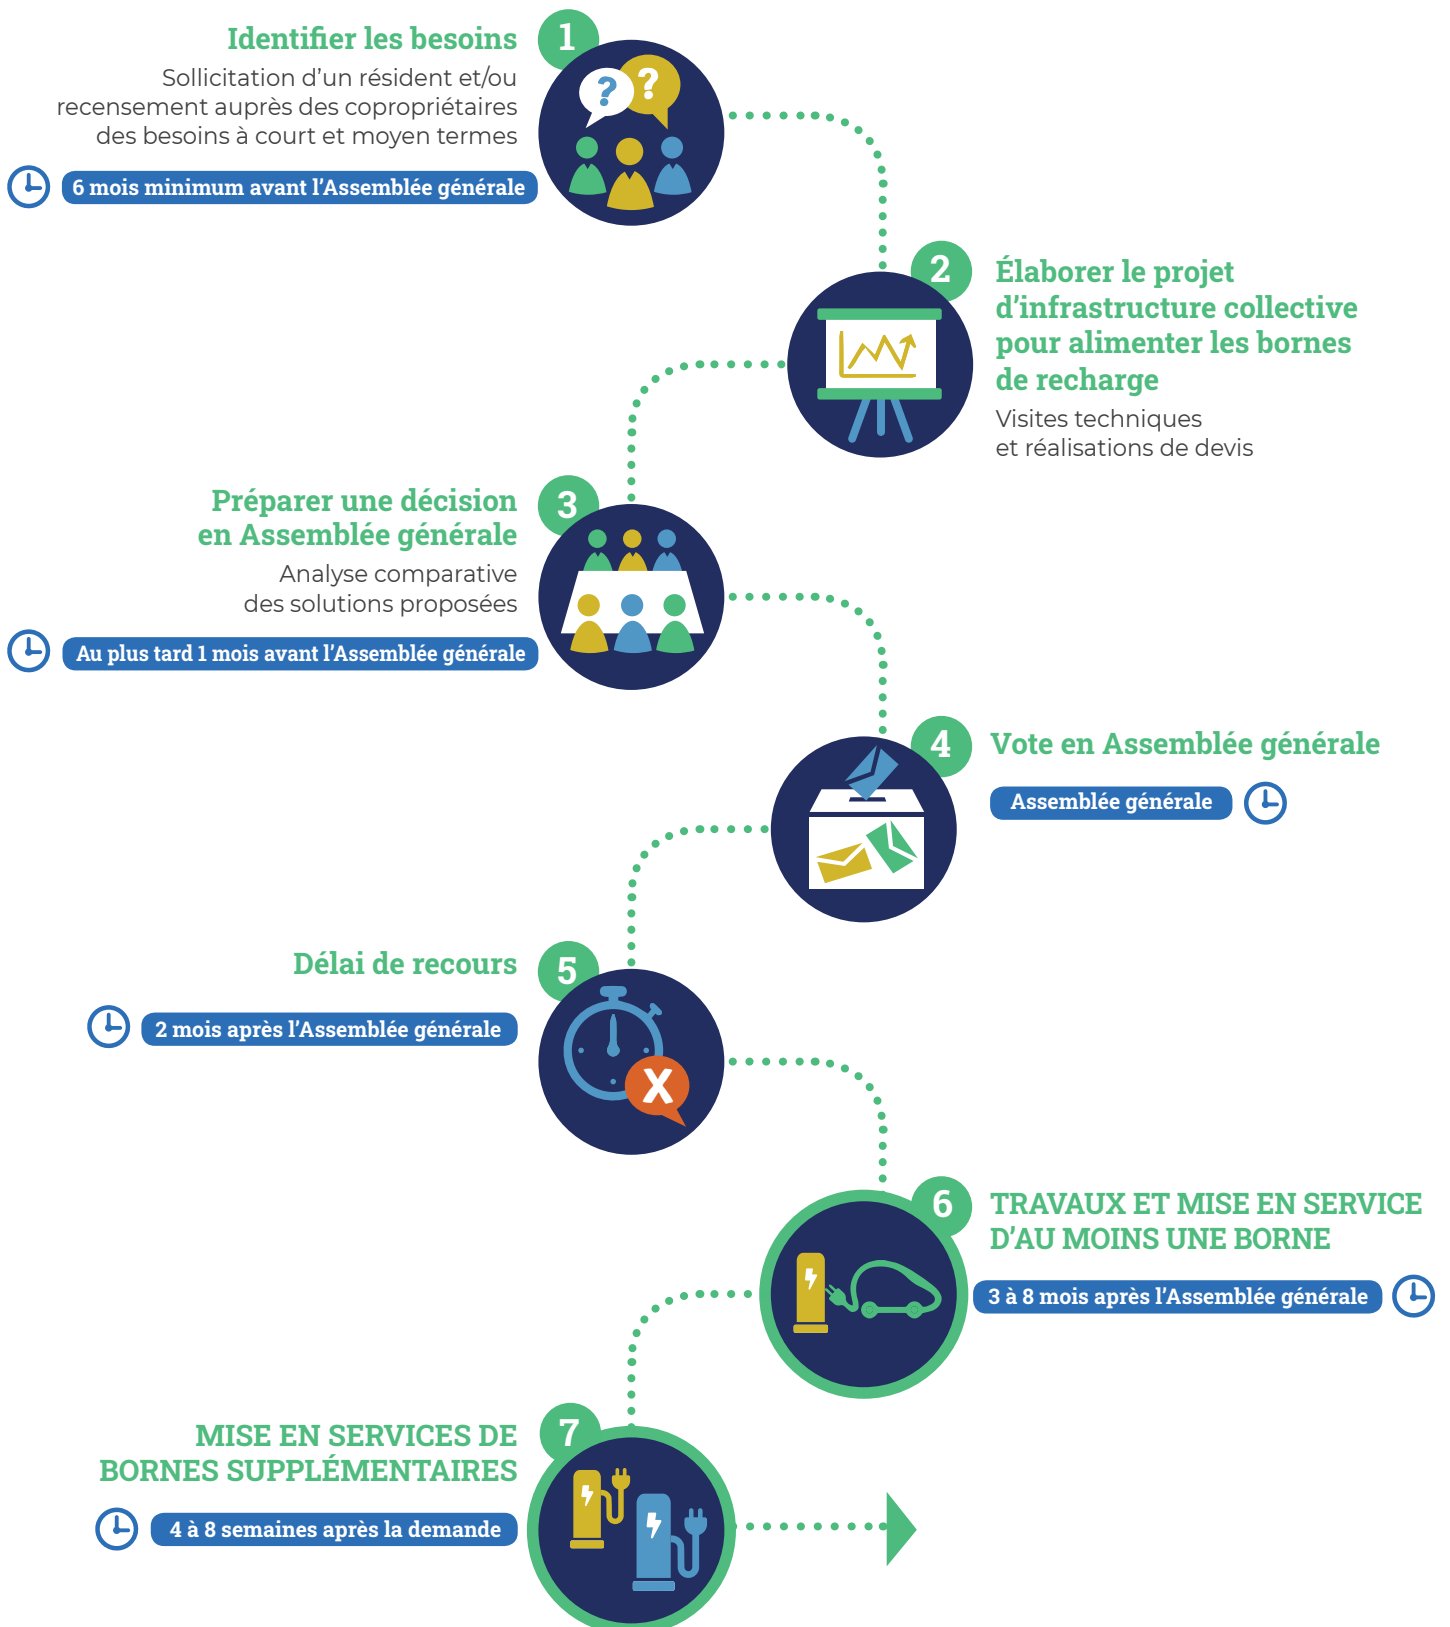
1
Identifier les besoins
Sollicitation d'un résident et/ou recensement auprès des copropriétaires des besoins à court et moyen termes
6 mois minimum avant l'Assemblée générale

2
Élaborer le projet d'infrastructure collective pour alimenter les bornes de recharge
Visites techniques et réalisations de devis

3
Préparer une décision en Assemblée générale
Analyse comparative des solutions proposées
Au plus tard 1 mois avant l'Assemblée générale

4
Vote en Assemblée générale
Assemblée générale

5
Délai de recours
2 mois après l'Assemblée générale

6
TRAVAUX ET MISE EN SERVICE D'AU MOINS UNE BORNE
3 à 8 mois après l'Assemblée générale

7
MISE EN SERVICES DE BORNES SUPPLÉMENTAIRES
4 à 8 semaines après la demande